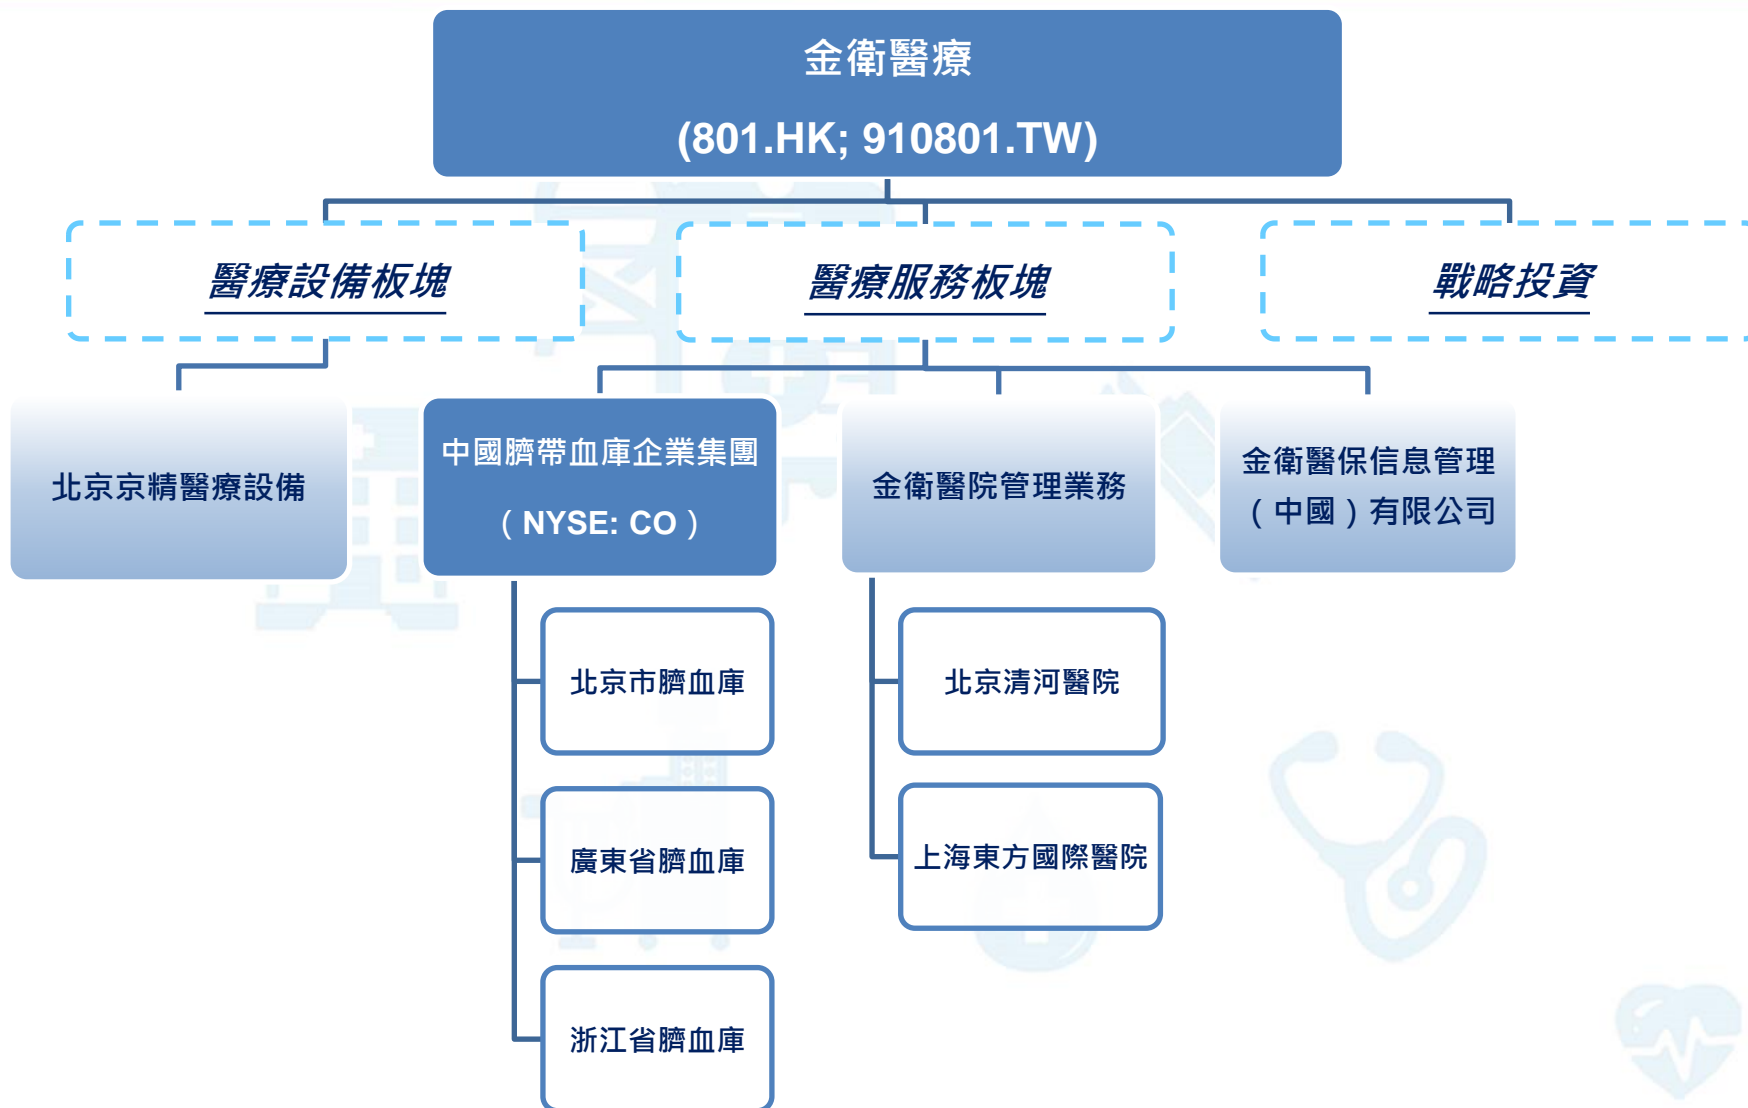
金衛醫療

(801.HK; 910801.TW)

醫療設備板塊

醫療服務板塊

戰略投資

北京京精醫療設備

中國臍帶血庫企業集團

（NYSE: CO）

金衛醫院管理業務

金衛醫保信息管理

（中國）有限公司

北京市臍血庫

廣東省臍血庫

浙江省臍血庫

北京清河醫院

上海東方國際醫院